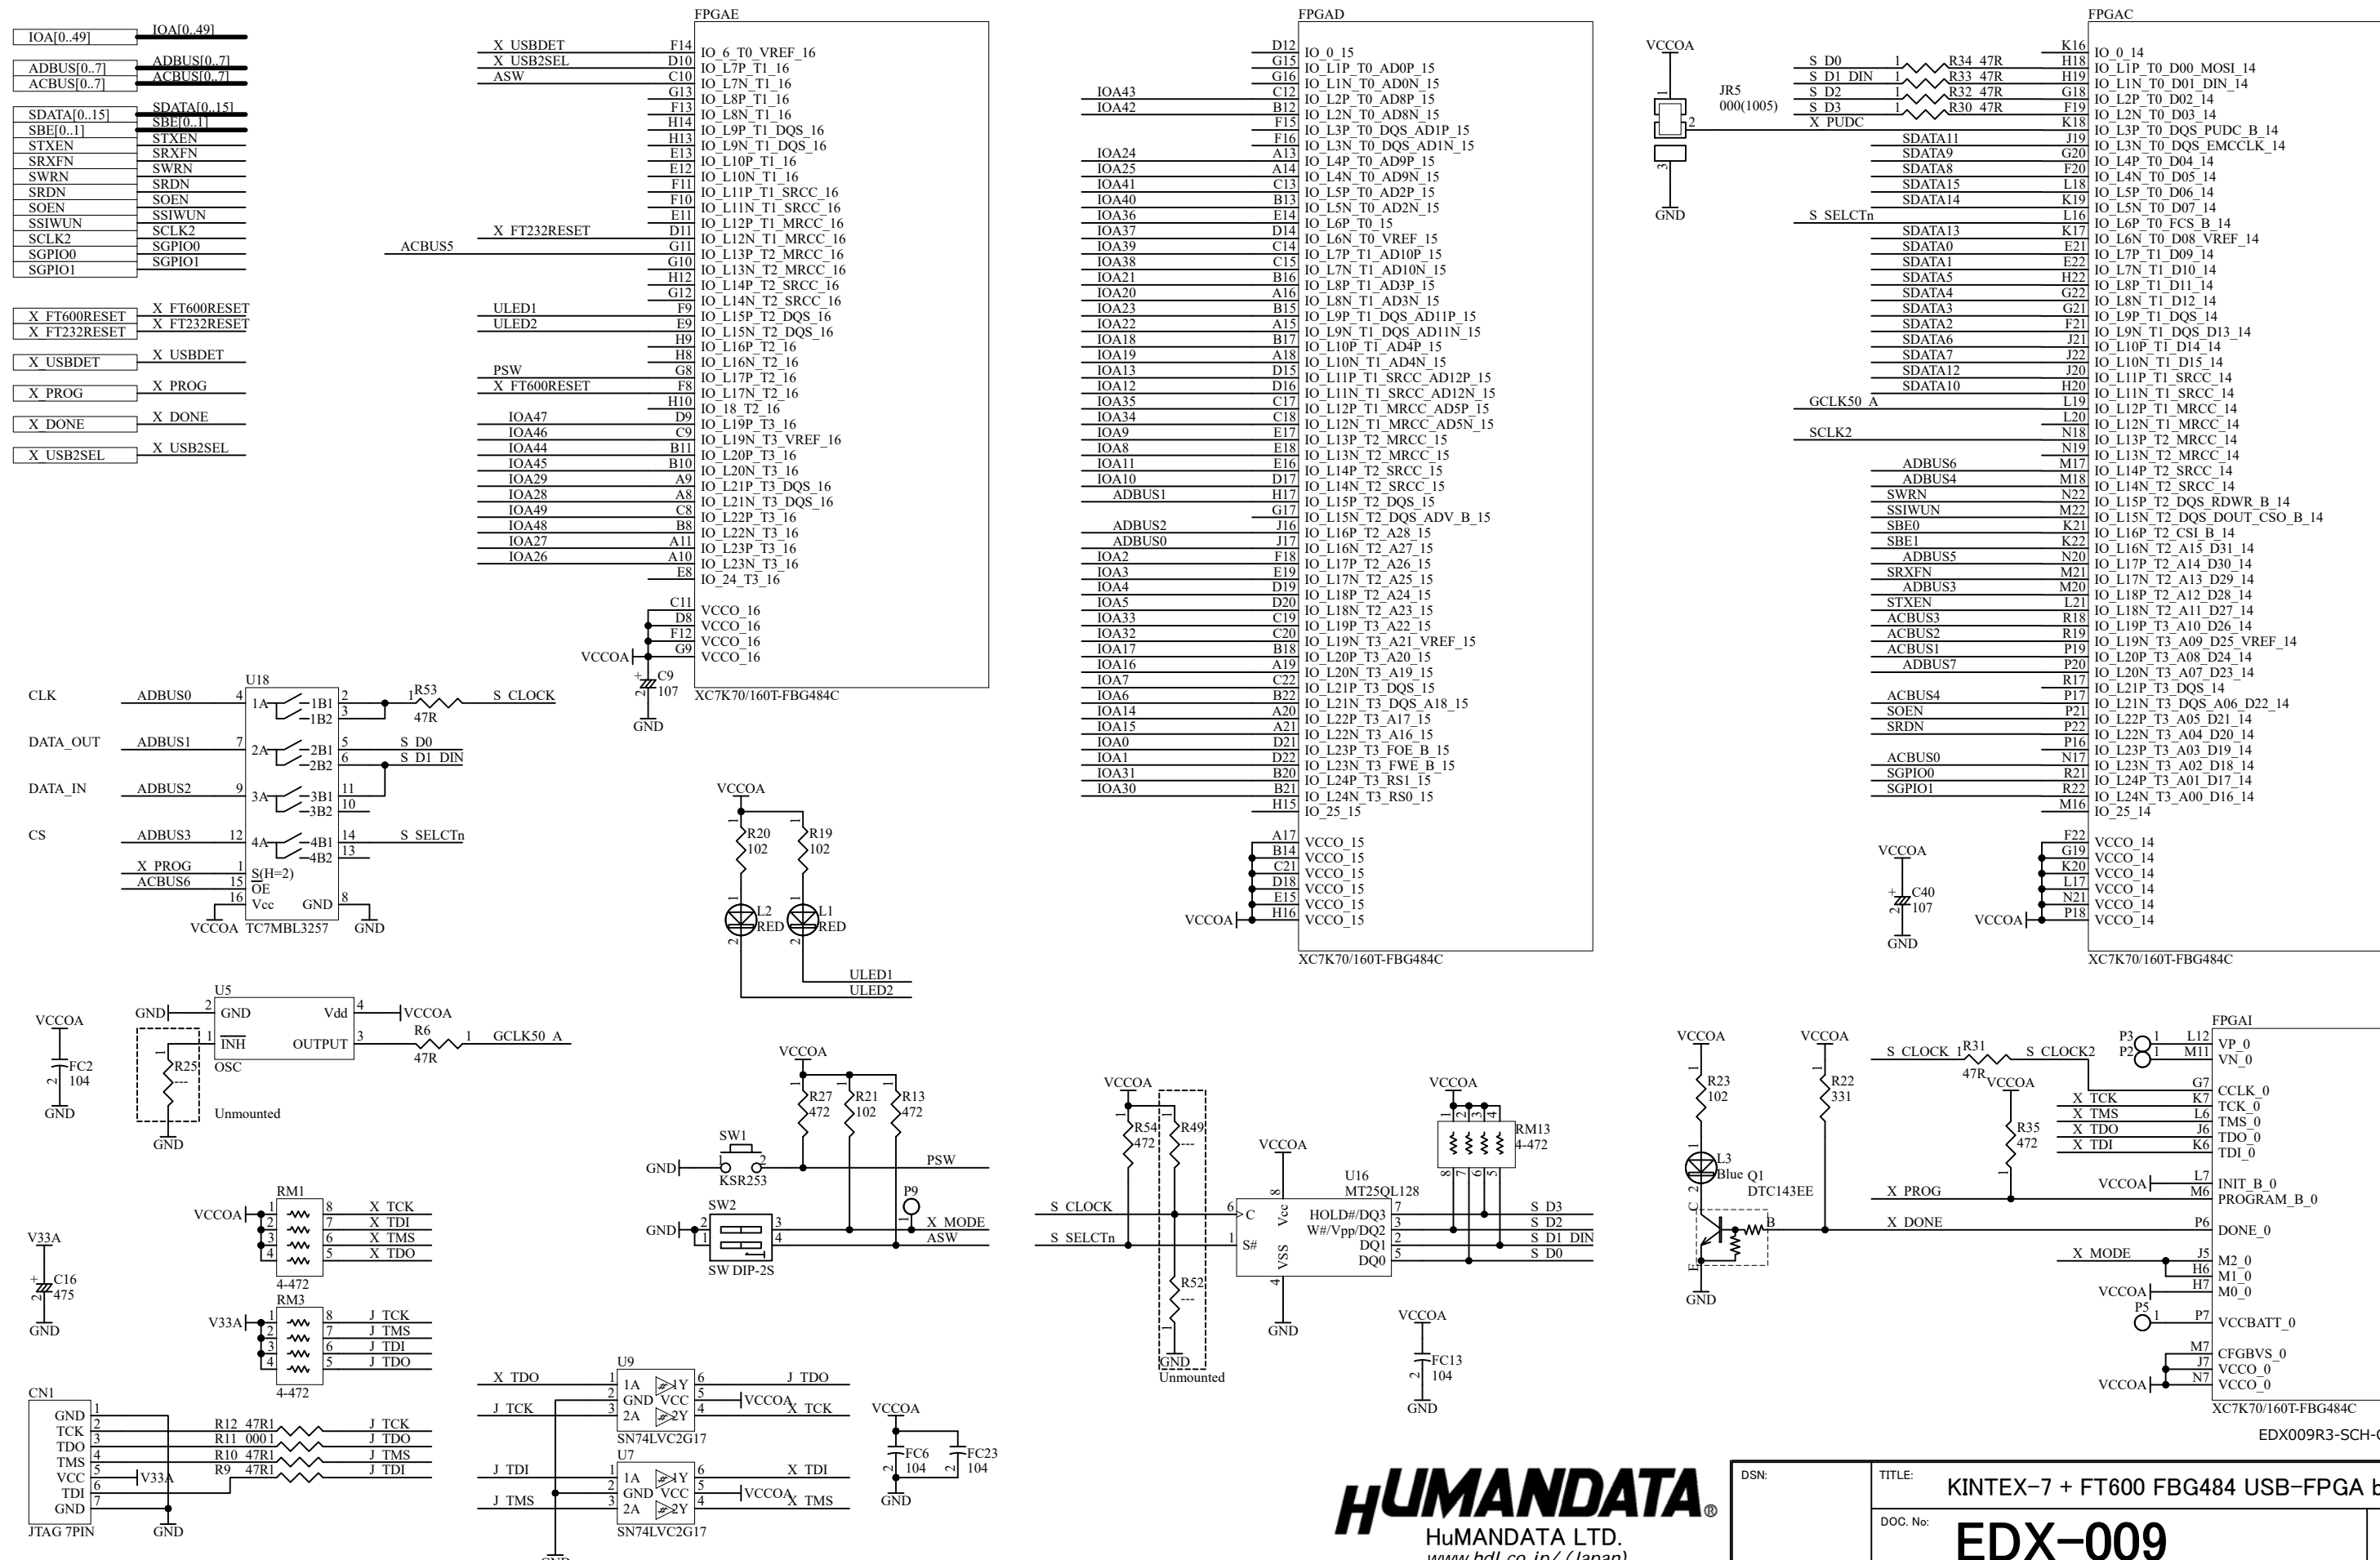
IOA[0..49]
IOA[0..49]
ADBUS[0..7]
ACBUS[0..7]
ADBUS[0..7]
ACBUS[0..7]
SDATA[0..15]
SBE[0..1]
SDATA[0..15]
SBE[0..1]
STXEN
SRXFN
SWRN
SRDN
SOEN
SSIWUN
SCLK2
SGPIO0
SGPIO1
STXEN
SRXFN
SWRN
SRDN
SOEN
SSIWUN
SCLK2
SGPIO0
SGPIO1
X_FT600RESET
X_FT232RESET
X_FT600RESET
X_FT232RESET
X_USBDET
X_USBDET
X_PROG
X_PROG
X_DONE
X_DONE
X_USB2SEL
X_USB2SEL

FPGAE
X_USBDET F14 IO_6_T0_VREF_16
X_USB2SEL D10 IO_L7P_T1_16
ASW C10 IO_L7N_T1_16
G13 IO_L8P_T1_16
F13 IO_L8N_T1_16
H14 IO_L9P_T1_DQS_16
H13 IO_L9N_T1_DQS_16
E13 IO_L10P_T1_16
E12 IO_L10N_T1_16
F11 IO_L11P_T1_SRCC_16
F10 IO_L11N_T1_SRCC_16
E11 IO_L12P_T1_MRCC_16
X_FT232RESET D11 IO_L12N_T1_MRCC_16
ACBUS5 G11 IO_L13P_T2_MRCC_16
G10 IO_L13N_T2_MRCC_16
H12 IO_L14P_T2_SRCC_16
G12 IO_L14N_T2_SRCC_16
ULED1 F9 IO_L15P_T2_DQS_16
ULED2 E9 IO_L15N_T2_DQS_16
H9 IO_L16P_T2_16
H8 IO_L16N_T2_16
PSW G8 IO_L17P_T2_16
X_FT600RESET F8 IO_L17N_T2_16
H10 IO_18_T2_16
IOA47 D9 IO_L19P_T3_16
IOA46 C9 IO_L19N_T3_VREF_16
IOA44 B11 IO_L20P_T3_16
IOA45 B10 IO_L20N_T3_16
IOA29 A9 IO_L21P_T3_DQS_16
IOA28 A8 IO_L21N_T3_DQS_16
IOA49 C8 IO_L22P_T3_16
IOA48 B8 IO_L22N_T3_16
IOA27 A11 IO_L23P_T3_16
IOA26 A10 IO_L23N_T3_16
E8 IO_24_T3_16
C11 VCCO_16
D8 VCCO_16
F12 VCCO_16
G9 VCCO_16
VCCOA
C9
107
GND
XC7K70/160T-FBG484C

FPGAD
D12 IO_0_15
G15 IO_L1P_T0_AD0P_15
G16 IO_L1N_T0_AD0N_15
IOA43 C12 IO_L2P_T0_AD8P_15
IOA42 B12 IO_L2N_T0_AD8N_15
F15 IO_L3P_T0_DQS_AD1P_15
F16 IO_L3N_T0_DQS_AD1N_15
IOA24 A13 IO_L4P_T0_AD9P_15
IOA25 A14 IO_L4N_T0_AD9N_15
IOA41 C13 IO_L5P_T0_AD2P_15
IOA40 B13 IO_L5N_T0_AD2N_15
IOA36 E14 IO_L6P_T0_15
IOA37 D14 IO_L6N_T0_VREF_15
IOA39 C14 IO_L7P_T1_AD10P_15
IOA38 C15 IO_L7N_T1_AD10N_15
IOA21 B16 IO_L8P_T1_AD3P_15
IOA20 A16 IO_L8N_T1_AD3N_15
IOA23 B15 IO_L9P_T1_DQS_AD11P_15
IOA22 A15 IO_L9N_T1_DQS_AD11N_15
IOA18 B17 IO_L10P_T1_AD4P_15
IOA19 A18 IO_L10N_T1_AD4N_15
IOA13 D15 IO_L11P_T1_SRCC_AD12P_15
IOA12 D16 IO_L11N_T1_SRCC_AD12N_15
IOA35 C17 IO_L12P_T1_MRCC_AD5P_15
IOA34 C18 IO_L12N_T1_MRCC_AD5N_15
IOA9 E17 IO_L13P_T2_MRCC_15
IOA8 E18 IO_L13N_T2_MRCC_15
IOA11 E16 IO_L14P_T2_SRCC_15
IOA10 D17 IO_L14N_T2_SRCC_15
ADBUS1 H17 IO_L15P_T2_DQS_15
G17 IO_L15N_T2_DQS_ADV_B_15
ADBUS2 J16 IO_L16P_T2_A28_15
ADBUS0 J17 IO_L16N_T2_A27_15
IOA2 F18 IO_L17P_T2_A26_15
IOA3 E19 IO_L17N_T2_A25_15
IOA4 D19 IO_L18P_T2_A24_15
IOA5 D20 IO_L18N_T2_A23_15
IOA33 C19 IO_L19P_T3_A22_15
IOA32 C20 IO_L19N_T3_A21_VREF_15
IOA17 B18 IO_L20P_T3_A20_15
IOA16 A19 IO_L20N_T3_A19_15
IOA7 C22 IO_L21P_T3_DQS_15
IOA6 B22 IO_L21N_T3_DQS_A18_15
IOA14 A20 IO_L22P_T3_A17_15
IOA15 A21 IO_L22N_T3_A16_15
IOA0 D21 IO_L23P_T3_FOE_B_15
IOA1 D22 IO_L23N_T3_FWE_B_15
IOA31 B20 IO_L24P_T3_RS1_15
IOA30 B21 IO_L24N_T3_RS0_15
H15 IO_25_15
A17 VCCO_15
B14 VCCO_15
C21 VCCO_15
D18 VCCO_15
E15 VCCO_15
VCCOA H16 VCCO_15
XC7K70/160T-FBG484C

VCCOA
JR5
000(1005)
GND

FPGAC
S_D0 R34 47R K16 IO_0_14
S_D1_DIN R33 47R H18 IO_L1P_T0_D00_MOSI_14
S_D2 R32 47R H19 IO_L1N_T0_D01_DIN_14
S_D3 R30 47R G18 IO_L2P_T0_D02_14
X_PUDC F19 IO_L2N_T0_D03_14
K18 IO_L3P_T0_DQS_PUDC_B_14
SDATA11 J19 IO_L3N_T0_DQS_EMCCLK_14
SDATA9 G20 IO_L4P_T0_D04_14
SDATA8 F20 IO_L4N_T0_D05_14
SDATA15 L18 IO_L5P_T0_D06_14
SDATA14 K19 IO_L5N_T0_D07_14
S_SELCTn L16 IO_L6P_T0_FCS_B_14
SDATA13 K17 IO_L6N_T0_D08_VREF_14
SDATA0 E21 IO_L7P_T1_D09_14
SDATA1 E22 IO_L7N_T1_D10_14
SDATA5 H22 IO_L8P_T1_D11_14
SDATA4 G22 IO_L8N_T1_D12_14
SDATA3 G21 IO_L9P_T1_DQS_14
SDATA2 F21 IO_L9N_T1_DQS_D13_14
SDATA6 J21 IO_L10P_T1_D14_14
SDATA7 J22 IO_L10N_T1_D15_14
SDATA12 J20 IO_L11P_T1_SRCC_14
SDATA10 H20 IO_L11N_T1_SRCC_14
GCLK50_A L19 IO_L12P_T1_MRCC_14
L20 IO_L12N_T1_MRCC_14
SCLK2 N18 IO_L13P_T2_MRCC_14
N19 IO_L13N_T2_MRCC_14
ADBUS6 M17 IO_L14P_T2_SRCC_14
ADBUS4 M18 IO_L14N_T2_SRCC_14
SWRN N22 IO_L15P_T2_DQS_RDWR_B_14
SSIWUN M22 IO_L15N_T2_DQS_DOUT_CSO_B_14
SBE0 K21 IO_L16P_T2_CSI_B_14
SBE1 K22 IO_L16N_T2_A15_D31_14
ADBUS5 N20 IO_L17P_T2_A14_D30_14
SRXFN M21 IO_L17N_T2_A13_D29_14
ADBUS3 M20 IO_L18P_T2_A12_D28_14
STXEN L21 IO_L18N_T2_A11_D27_14
ACBUS3 R18 IO_L19P_T3_A10_D26_14
ACBUS2 R19 IO_L19N_T3_A09_D25_VREF_14
ACBUS1 P19 IO_L20P_T3_A08_D24_14
ADBUS7 P20 IO_L20N_T3_A07_D23_14
R17 IO_L21P_T3_DQS_14
ACBUS4 P17 IO_L21N_T3_DQS_A06_D22_14
SOEN P21 IO_L22P_T3_A05_D21_14
SRDN P22 IO_L22N_T3_A04_D20_14
P16 IO_L23P_T3_A03_D19_14
ACBUS0 N17 IO_L23N_T3_A02_D18_14
SGPIO0 R21 IO_L24P_T3_A01_D17_14
SGPIO1 R22 IO_L24N_T3_A00_D16_14
M16 IO_25_14
VCCOA
C40
107
GND
F22 VCCO_14
G19 VCCO_14
K20 VCCO_14
L17 VCCO_14
N21 VCCO_14
VCCOA P18 VCCO_14
XC7K70/160T-FBG484C

U18
CLK ADBUS0 4 1A 1B1 2 R53 47R S_CLOCK
1B2 3
DATA_OUT ADBUS1 7 2A 2B1 5 S_D0
2B2 6 S_D1_DIN
DATA_IN ADBUS2 9 3A 3B1 11
3B2 10
CS ADBUS3 12 4A 4B1 14 S_SELCTn
4B2 13
X_PROG 1 S(H=2)
ACBUS6 15 OE
16 Vcc GND 8
VCCOA TC7MBL3257 GND

VCCOA
R20 102
R19 102
L2 RED
L1 RED
ULED1
ULED2

U5
GND 2 GND Vdd 4 VCCOA
1 INH OUTPUT 3 R6 47R 1 GCLK50_A
OSC
R25 ---
Unmounted
GND
VCCOA
FC2 104
GND

VCCOA
R27 472
R21 102
R13 472
SW1
GND KSR253
PSW
P9
X_MODE
ASW
SW2
GND
SW DIP-2S

VCCOA
R54 472
R49 ---
R52 ---
GND
Unmounted
S_CLOCK
S_SELCTn
VCCOA
U16
MT25QL128
6 C Vcc 8
1 S# VSS 4
HOLD#/DQ3 7
W#/Vpp/DQ2 3
DQ1 2
DQ0 5
GND
VCCOA
RM13 4-472
S_D3
S_D2
S_D1_DIN
S_D0
VCCOA
FC13 104
GND

VCCOA
R23 102
L3 Blue
Q1 DTC143EE
GND
VCCOA
R22 331
S_CLOCK R31 47R S_CLOCK2
VCCOA
R35 472
X_TCK
X_TMS
X_TDO
X_TDI
X_PROG
X_DONE
X_MODE
VCCOA
VCCOA
P5
VCCOA

FPGAI
P3 1 L12 VP_0
P2 1 M11 VN_0
G7 CCLK_0
K7 TCK_0
L6 TMS_0
J6 TDO_0
K6 TDI_0
L7 INIT_B_0
M6 PROGRAM_B_0
P6 DONE_0
J5 M2_0
H6 M1_0
H7 M0_0
P7 VCCBATT_0
M7 CFGBVS_0
J7 VCCO_0
N7 VCCO_0
XC7K70/160T-FBG484C
EDX009R3-SCH-

RM1
VCCOA
X_TCK
X_TDI
X_TMS
X_TDO
4-472
V33A
C16 475
GND
RM3
V33A
J_TCK
J_TMS
J_TDI
J_TDO
4-472

CN1
GND
TCK
TDO
TMS
VCC V33A
TDI
GND
JTAG 7PIN
GND
R12 47R
R11 000
R10 47R
R9 47R
J_TCK
J_TDO
J_TMS
J_TDI

U9
X_TDO 1 1A 1Y 6 J_TDO
2 GND VCC 5 VCCOA
J_TCK 3 2A 2Y 4 X_TCK
SN74LVC2G17
U7
J_TDI 1 1A 1Y 6 X_TDI
2 GND VCC 5 VCCOA
J_TMS 3 2A 2Y 4 X_TMS
SN74LVC2G17

VCCOA
FC6 104
FC23 104
GND

HUMANDATA®
HuMANDATA LTD.
www.hdl.co.jp/ (Japan)

DSN:
TITLE:
KINTEX-7 + FT600 FBG484 USB-FPGA b
DOC. No:
EDX-009